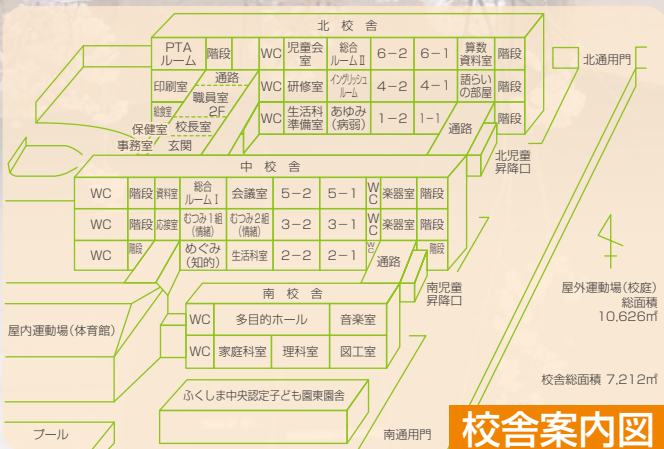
北 校 舎

PTAルーム
階段
WC
児童会室
総合ルームⅡ
6-2
6-1
算数資料室
階段
北通用門

印刷室
通路
職員室 2F
WC
研修室
インクルーシブルーム
4-2
4-1
語らいの部屋
階段

給食室
WC
生活科準備室
あゆみ(病弱)
1-2
1-1
階段

保健室
校長室
通路
事務室
玄関
北児童昇降口

中 校 舎

WC
階段
資料室
総合ルームⅠ
会議室
5-2
5-1
WC
楽器室
階段

WC
階段
応接室
むつみ1組(情緒)
むつみ2組(情緒)
3-2
3-1
WC
楽器室
階段

WC
階段
めぐみ(知的)
生活科室
2-2
2-1
WC
通路
階段

南児童昇降口

南 校 舎

屋内運動場(体育館)
WC
多目的ホール
音楽室
WC
家庭科室
理科室
図工室

屋外運動場(校庭)
総面積
10,626㎡

ふくしま中央認定子ども園東園舎
校舎総面積 7,212㎡

プール
南通用門
校舎案内図